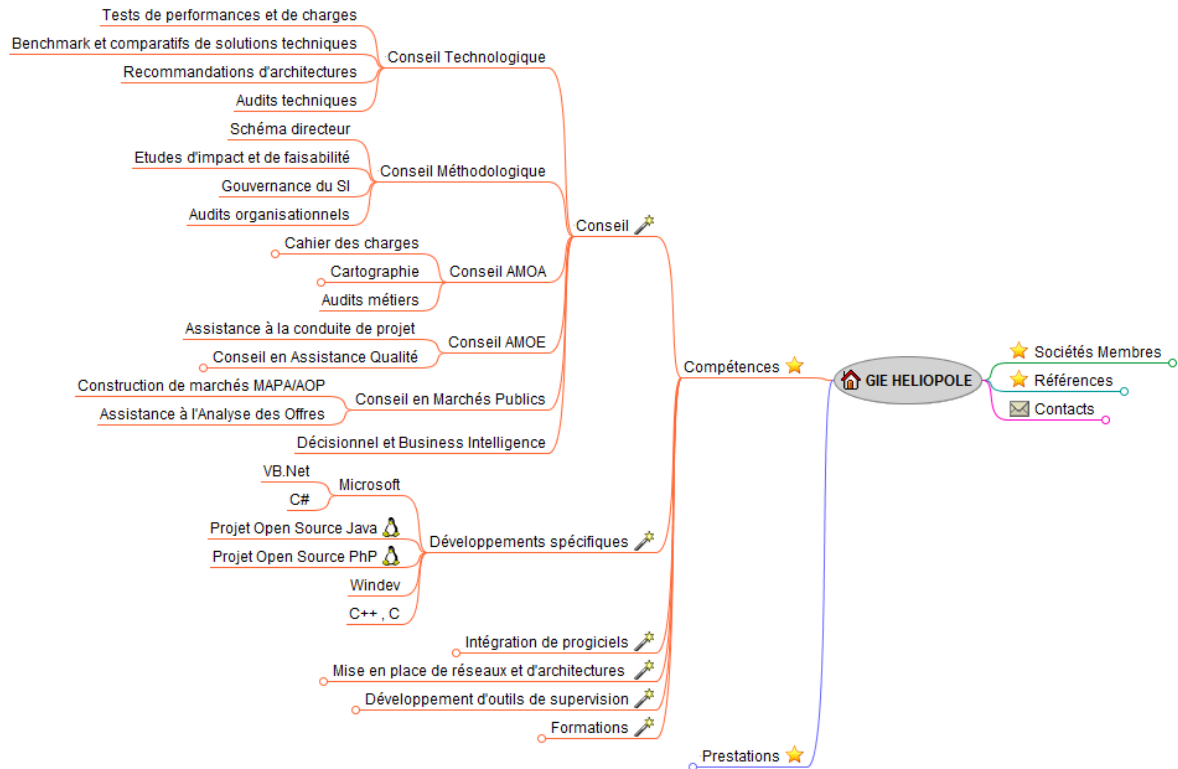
Tests de performances et de charges
Benchmark et comparatifs de solutions techniques
Recommandations d'architectures
Audits techniques
Conseil Technologique
Schéma directeur
Etudes d'impact et de faisabilité
Gouvernance du SI
Audits organisationnels
Conseil Méthodologique
Cahier des charges
Cartographie
Audits métiers
Conseil AMOA
Assistance à la conduite de projet
Conseil en Assistance Qualité
Conseil AMOE
Construction de marchés MAPA/AOP
Assistance à l'Analyse des Offres
Conseil en Marchés Publics
Décisionnel et Business Intelligence
Conseil
VB.Net
C#
Microsoft
Projet Open Source Java
Projet Open Source PhP
Windev
C++ , C
Développements spécifiques
Intégration de progiciels
Mise en place de réseaux et d'architectures
Développement d'outils de supervision
Formations
Compétences
Prestations
GIE HELIOPOLE
Sociétés Membres
Références
Contacts